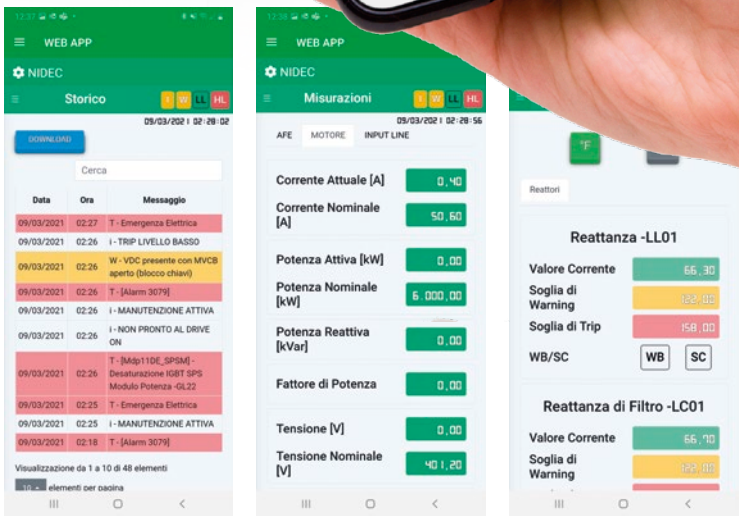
12:37

WEB APP

NIDEC

Storico

T W LL HL

09/03/2021 02:28:02

DOWNLOAD

Cerca

| Data | Ora | Messaggio |
|---|---|---|
| 09/03/2021 | 02:27 | T - Emergenza Elettrica |
| 09/03/2021 | 02:26 | I - TRIP LIVELLO BASSO |
| 09/03/2021 | 02:26 | W - VDC presente con MVCB aperto (blocco chiavi) |
| 09/03/2021 | 02:26 | T - [Alarm 3079] |
| 09/03/2021 | 02:26 | I - MANUTENZIONE ATTIVA |
| 09/03/2021 | 02:26 | I - NON PRONTO AL DRIVE ON |
| 09/03/2021 | 02:26 | T - [Mdp11DE_SPSM] - Desaturazione IGBT SPS Modulo Potenza -GL22 |
| 09/03/2021 | 02:25 | T - Emergenza Elettrica |
| 09/03/2021 | 02:25 | I - MANUTENZIONE ATTIVA |
| 09/03/2021 | 02:18 | T - [Alarm 3079] |

Visualizzazione da 1 a 10 di 48 elementi

10 elementi per pagina

12:38

WEB APP

NIDEC

Misurazioni

T W LL HL

09/03/2021 02:28:56

AFE MOTORE INPUT LINE

Corrente Attuale [A] 0,40

Corrente Nominale [A] 50,60

Potenza Attiva [kW] 0,00

Potenza Nominale [kW] 6.000,00

Potenza Reattiva [kVar] 0,00

Fattore di Potenza 0,00

Tensione [V] 0,00

Tensione Nominale [V] 401,20

°F

Reattori

Reattanza -LL01

Valore Corrente 66,30

Soglia di Warning 122,00

Soglia di Trip 158,00

WB/SC WB SC

Reattanza di Filtro -LC01

Valore Corrente 66,70

Soglia di Warning 122,00